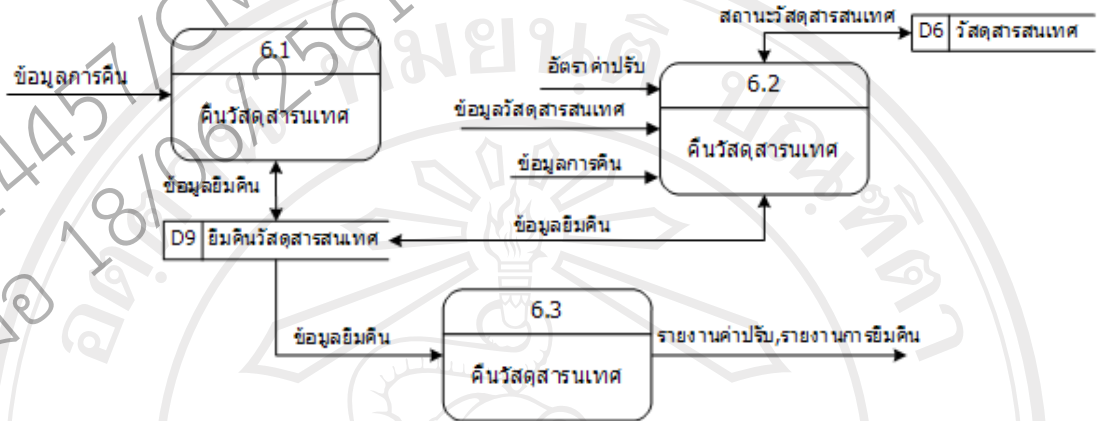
ข้อมูลการคืน

6.1

คืนวัสดุสารนเทศ

ข้อมูลยืมคืน

D9 ยืมคืนวัสดุสารสนเทศ

สถานะวัสดุสารสนเทศ

D6 วัสดุสารสนเทศ

อัตราค่าปรับ

ข้อมูลวัสดุสารสนเทศ

ข้อมูลการคืน

6.2

คืนวัสดุสารนเทศ

ข้อมูลยืมคืน

ข้อมูลยืมคืน

6.3

คืนวัสดุสารนเทศ

รายงานค่าปรับ,รายงานการยืมคืน

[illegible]